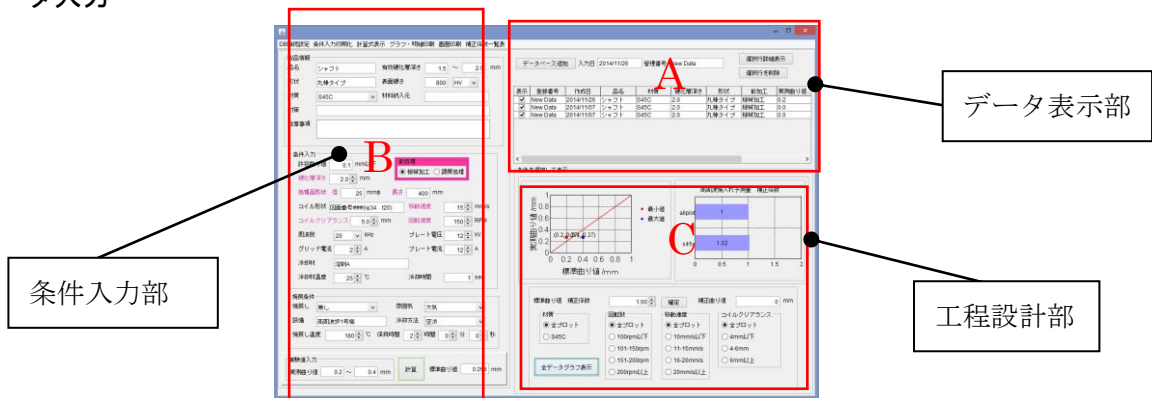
タ入力

DB接続設定 条件入力初期化 計算式表示 グラフ・明細印刷 画面印刷 補正係数一覧表

品名 シャフト
形状 丸棒タイプ
材質 S45C
有効硬化層深さ 1.5 ~ 2.0 mm
表面硬さ 600 HV
材料納入元
注意事項

条件入力
許容曲がり 0.1 mm以下
硬化層深さ 2.0 mm
熱処理 ● 砥削加工 ○ 調質処理
処理品形状 径 25 mmφ 長さ 400 mm
コイル形状
コイルクリアランス 5.0 mm
周波数 20 kHz
グリッド電流 2 A
冷却材
冷却材温度 25 ℃
移動速度 15 mm/s
回転速度 150 RPM
プレート電圧 12 kV
プレート電流 12 A
冷却時間 1 sec

焼戻条件
焼戻し 無し
雰囲気 大気
設備
冷却方法 空冷
焼戻し温度 180 ℃ 保持時間 2 時間 0 分 0 秒

実験値入力
実測曲り値 0.2 ~ 0.4 mm 計算 標準曲り値 0.293 mm

データベース追加 入力日 2014/11/26 管理番号 New Data
選択行詳細表示
選択行を削除

| 表示 | 登録番号 | 作成日 | 品名 | 材質 | 硬化層深さ | 形状 | 前処理 | 実測曲り値 |
|---|---|---|---|---|---|---|---|---|
| ✔ | New Data | 2014/11/26 | シャフト | S45C | 2.0 | 丸棒タイプ | 砥削加工 | 0.2 |
| ✔ | New Data | 2014/11/07 | シャフト | S45C | 2.0 | 丸棒タイプ | 砥削加工 | 0.0 |
| ✔ | New Data | 2014/11/07 | シャフト | S45C | 2.0 | 丸棒タイプ | 砥削加工 | 0.0 |

A
B
C

データ表示部
条件入力部
工程設計部

実測曲り値 /mm
標準曲り値 /mm
最小値
最大値
(0.2,0.2)
(0.3,0.27)
0 0.2 0.4 0.6 0.8 1
1.02
0 0.5 1 1.5 2

標準曲り値 補正係数 1.00 確定 補正曲り値 0 mm
材質 ● 全プロット ○ S45C
回転数 ● 全プロット ○ 100rpm以下 ○ 101-150rpm ○ 151-200rpm ○ 200rpm以上
移動速度 ● 全プロット ○ 10mm/s以下 ○ 11-15mm/s ○ 16-20mm/s ○ 20mm/s以上
コイルクリアランス ● 全プロット ○ 4mm以下 ○ 4-6mm ○ 6mm以上
全データグラフ表示